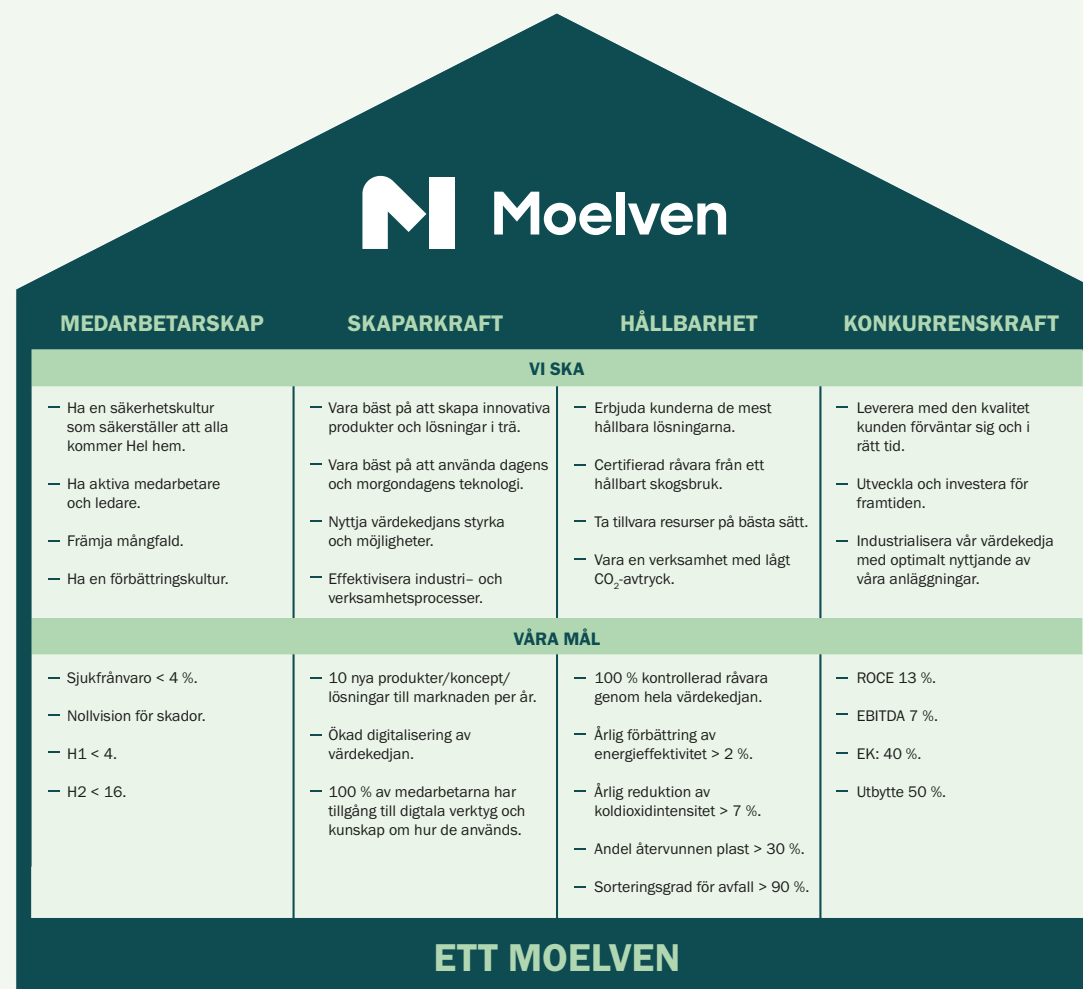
Moelven

MEDARBETARSKAP

SKAPARKRAFT

HÅLLBARHET

KONKURRENSKRAFT

VI SKA

– Ha en säkerhetskultur som säkerställer att alla kommer Hel hem.

– Ha aktiva medarbetare och ledare.

– Främja mångfald.

– Ha en förbättringskultur.

– Vara bäst på att skapa innovativa produkter och lösningar i trä.

– Vara bäst på att använda dagens och morgondagens teknologi.

– Nyttja värdekedjans styrka och möjligheter.

– Effektivisera industri– och verksamhetsprocesser.

– Erbjuda kunderna de mest hållbara lösningarna.

– Certifierad råvara från ett hållbart skogsbruk.

– Ta tillvara resurser på bästa sätt.

– Vara en verksamhet med lågt $CO_2$-avtryck.

– Leverera med den kvalitet kunden förväntar sig och i rätt tid.

– Utveckla och investera för framtiden.

– Industrialisera vår värdekedja med optimalt nyttjande av våra anläggningar.

VÅRA MÅL

– Sjukfrånvaro < 4 %.

– Nollvision för skador.

– H1 < 4.

– H2 < 16.

– 10 nya produkter/koncept/ lösningar till marknaden per år.

– Ökad digitalisering av värdekedjan.

– 100 % av medarbetarna har tillgång till digtala verktyg och kunskap om hur de används.

– 100 % kontrollerad råvara genom hela värdekedjan.

– Årlig förbättring av energieffektivitet > 2 %.

– Årlig reduktion av koldioxidintensitet > 7 %.

– Andel återvunnen plast > 30 %.

– Sorteringsgrad för avfall > 90 %.

– ROCE 13 %.

– EBITDA 7 %.

– EK: 40 %.

– Utbytte 50 %.

ETT MOELVEN